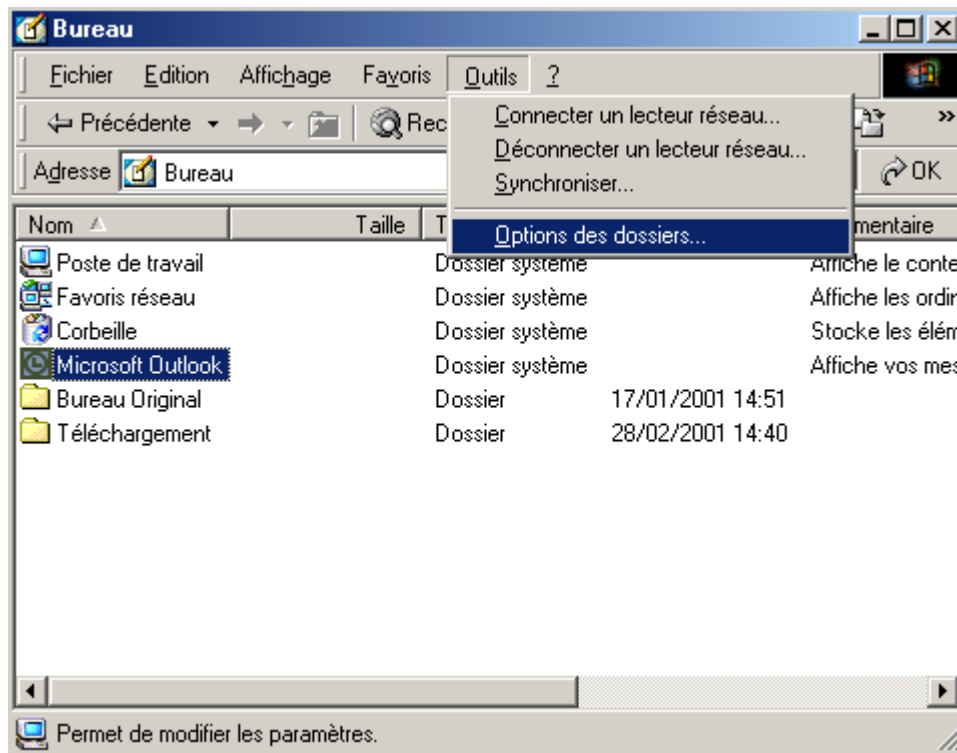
Bureau

Fichier Edition Affichage Favoris Outils ?

Précédente Rec

Connecter un lecteur réseau...
Déconnecter un lecteur réseau...
Synchroniser...
Options des dossiers...

Adresse Bureau OK

| Nom | Taille | T | mentaire |
|---|---|---|---|
| Poste de travail | | Dossier système | Affiche le conte |
| Favoris réseau | | Dossier système | Affiche les ordir |
| Corbeille | | Dossier système | Stocke les élém |
| Microsoft Outlook | | Dossier système | Affiche vos mes |
| Bureau Original | | Dossier 17/01/2001 14:51 | |
| Téléchargement | | Dossier 28/02/2001 14:40 | |

Permet de modifier les paramètres.